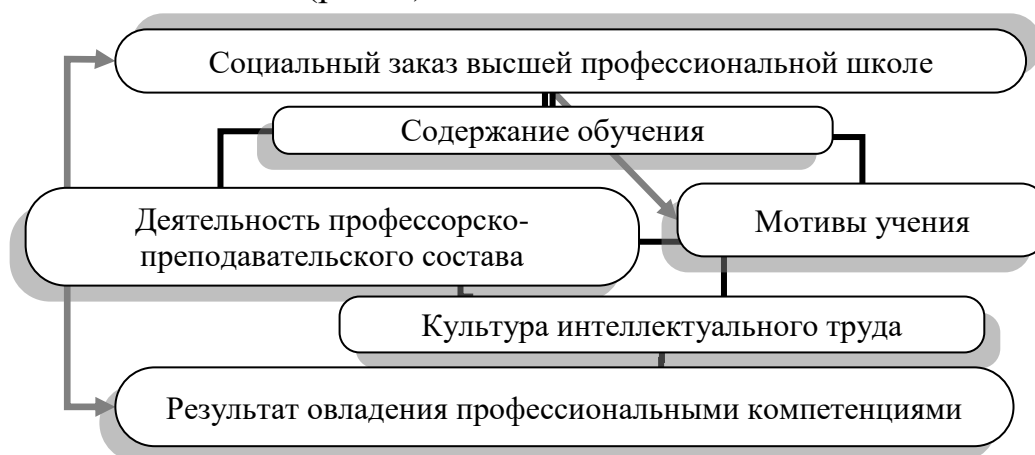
Социальный заказ высшей профессиональной школе

Содержание обучения

Деятельность профессорско-преподавательского состава

Мотивы учения

Культура интеллектуального труда

Результат овладения профессиональными компетенциями